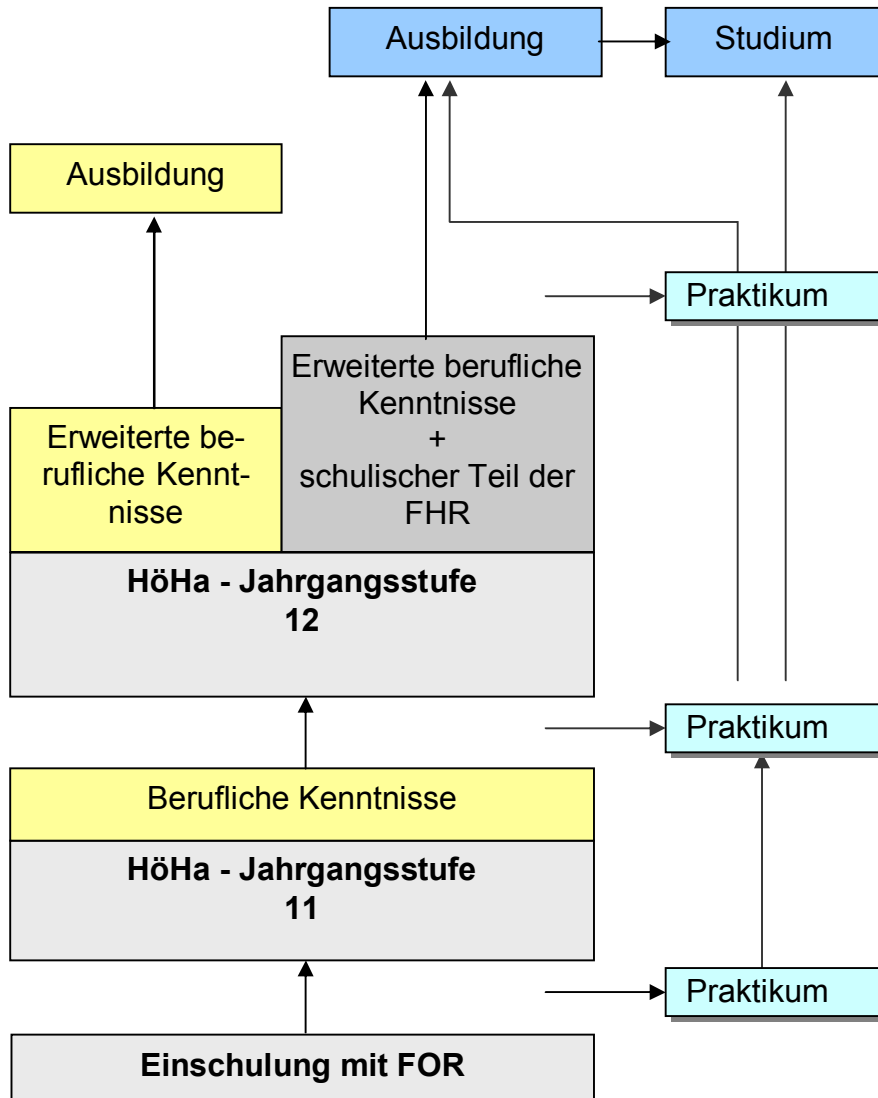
Ausbildung

Studium

Ausbildung

Praktikum

Erweiterte berufliche Kenntnisse
+
schulischer Teil der FHR

Erweiterte berufliche Kenntnisse

**HöHa - Jahrgangsstufe 12**

Praktikum

Berufliche Kenntnisse

**HöHa - Jahrgangsstufe 11**

Praktikum

**Einschulung mit FOR**